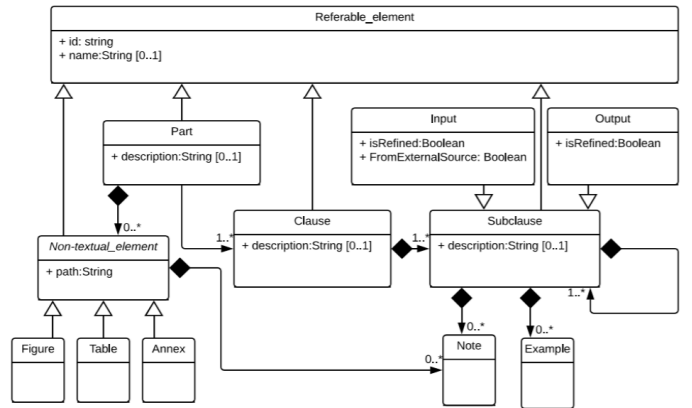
Referable_element

+ id: string
+ name:String [0..1]

Part

+ description:String [0..1]

Input

+ isRefined:Boolean
+ FromExternalSource: Boolean

Output

+ isRefined:Boolean

0..*

Non-textual_element

+ path:String

1..*

Clause

+ description:String [0..1]

1..*

Subclause

+ description:String [0..1]

1..*

0..*

0..*

Figure

Table

Annex

0..*

Note

Example